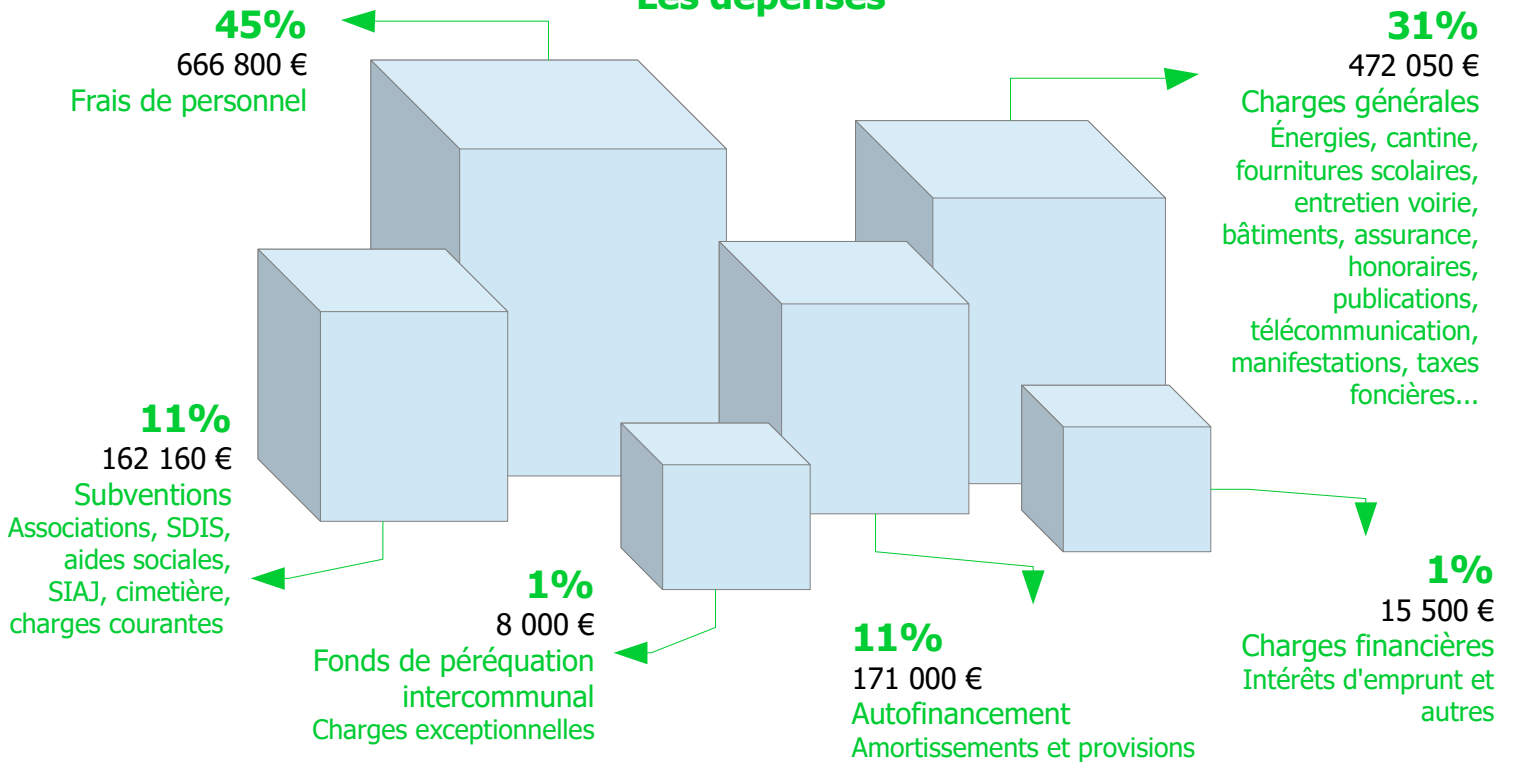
Les dépenses

45%
666 800 €
Frais de personnel

31%
472 050 €
Charges générales
Énergies, cantine, fournitures scolaires, entretien voirie, bâtiments, assurance, honoraires, publications, télécommunication, manifestations, taxes foncières...

11%
162 160 €
Subventions
Associations, SDIS, aides sociales, SIAJ, cimetière, charges courantes

1%
8 000 €
Fonds de péréquation intercommunal
Charges exceptionnelles

11%
171 000 €
Autofinancement
Amortissements et provisions

1%
15 500 €
Charges financières
Intérêts d'emprunt et autres